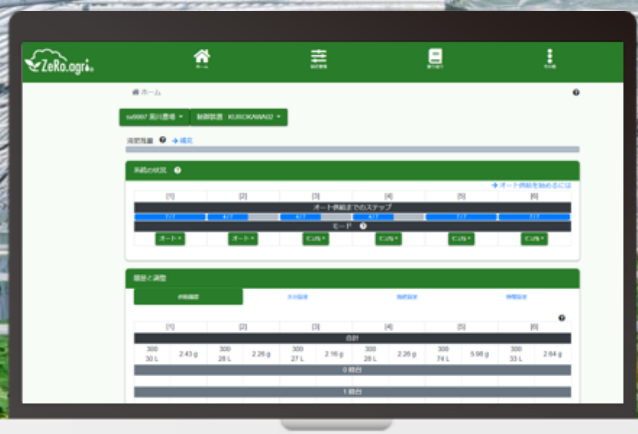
ZeRo.agri

ホーム

ホーム

ss0007 黒川農場 ▾ 制御装置：KUROKAWA02 ▾

液肥残量 ? → 補充

系統の状況 ?

→ オート供給を始めるには

| [1] | [2] | [3] | [4] | [5] | [6] |
|---|---|---|---|---|---|

オート供給までのステップ

モード ?

オート ▾ オート ▾ ピン内 ▾ ピン内 ▾ ピン内 ▾ ピン内 ▾

履歴と調整

供給履歴

| [1] | | [2] | | [3] | | [4] | | [5] | | [6] | |
|---|---|---|---|---|---|---|---|---|---|---|---|
| 合計 | | | | | | | | | | | |
| 300 30 L | 2.43 g | 300 28 L | 2.26 g | 300 27 L | 2.16 g | 300 28 L | 2.26 g | 300 74 L | 5.98 g | 300 33 L | 2.64 g |

0 時台

1 時台